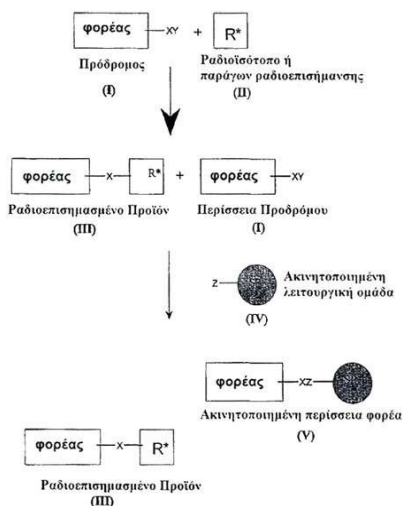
φορέας —XY + R*

Πρόδρομος
(I)

Ραδιοϊσότοπο ή παράγων ραδιοεπισήμανσης
(II)

φορέας —X— R* + φορέας —XY

Ραδιοεπισημασμένο Προϊόν
(III)

Περίσσεια Προδρόμου
(I)

Z—

Ακινητοποιημένη λειτουργική ομάδα
(IV)

φορέας —XZ—

Ακινητοποιημένη περίσσεια φορέα
(V)

φορέας —X— R*

Ραδιοεπισημασμένο Προϊόν
(III)